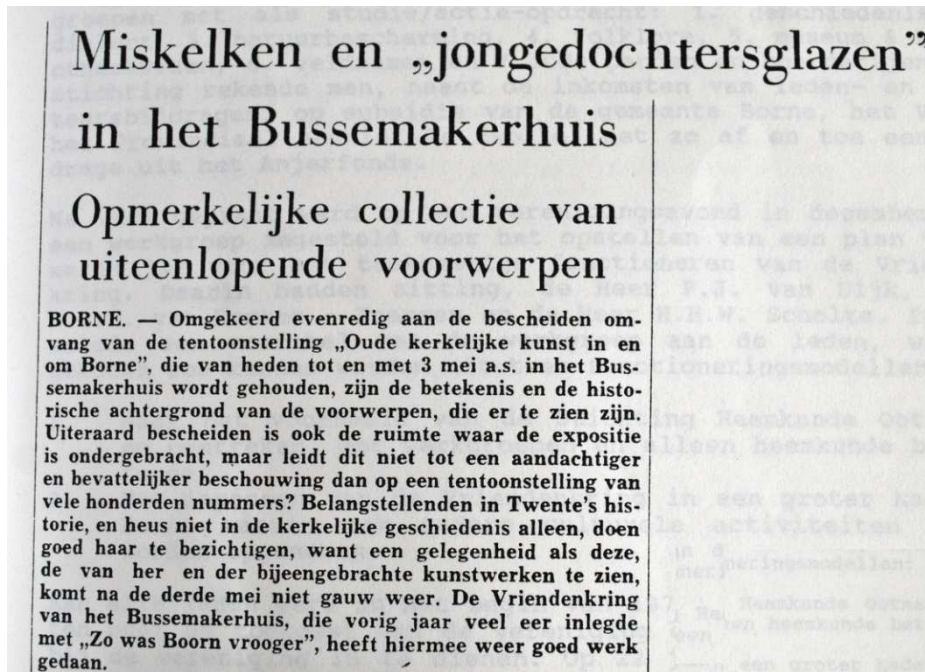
Miskelken en „jongedochtersglazen" in het Bussemakerhuis

Opmerkelijke collectie van uiteenlopende voorwerpen

BORNE. — Omgekeerd evenredig aan de bescheiden omvang van de tentoonstelling „Oude kerkelijke kunst in en om Borne", die van heden tot en met 3 mei a.s. in het Bussemakerhuis wordt gehouden, zijn de betekenis en de historische achtergrond van de voorwerpen, die er te zien zijn. Uiteraard bescheiden is ook de ruimte waar de expositie is ondergebracht, maar leidt dit niet tot een aandachtiger en bevattelijker beschouwing dan op een tentoonstelling van vele honderden nummers? Belangstellenden in Twente's historie, en heus niet in de kerkelijke geschiedenis alleen, doen goed haar te bezichtigen, want een gelegenheid als deze, de van her en der bijeengebrachte kunstwerken te zien, komt na de derde mei niet gauw weer. De Vriendenkring van het Bussemakerhuis, die vorig jaar veel eer inlegde met „Zo was Boorn vrooger", heeft hiermee weer goed werk gedaan.